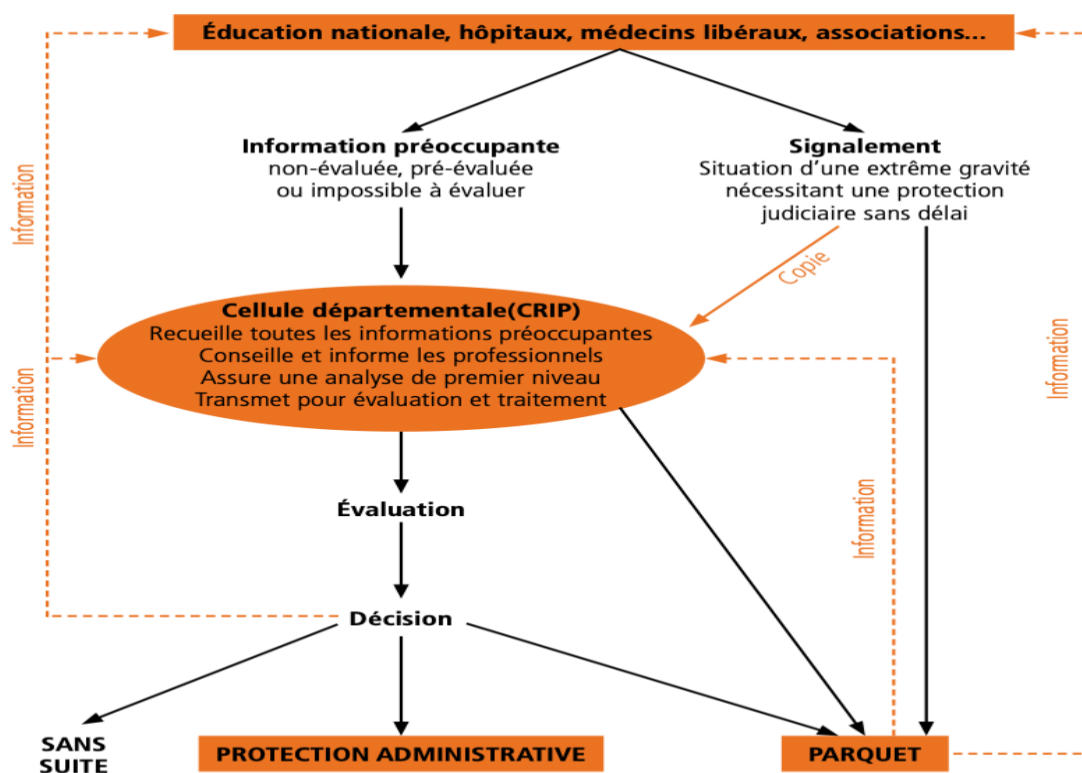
Éducation nationale, hôpitaux, médecins libéraux, associations...

Information préoccupante
non-évaluée, pré-évaluée
ou impossible à évaluer

Signalement
Situation d'une extrême gravité nécessitant une protection judiciaire sans délai

Copie

Information

Information

Information

Information

Cellule départementale(CRIP)
Recueille toutes les informations préoccupantes
Conseille et informe les professionnels
Assure une analyse de premier niveau
Transmet pour évaluation et traitement

Évaluation

Décision

SANS SUITE

PROTECTION ADMINISTRATIVE

PARQUET